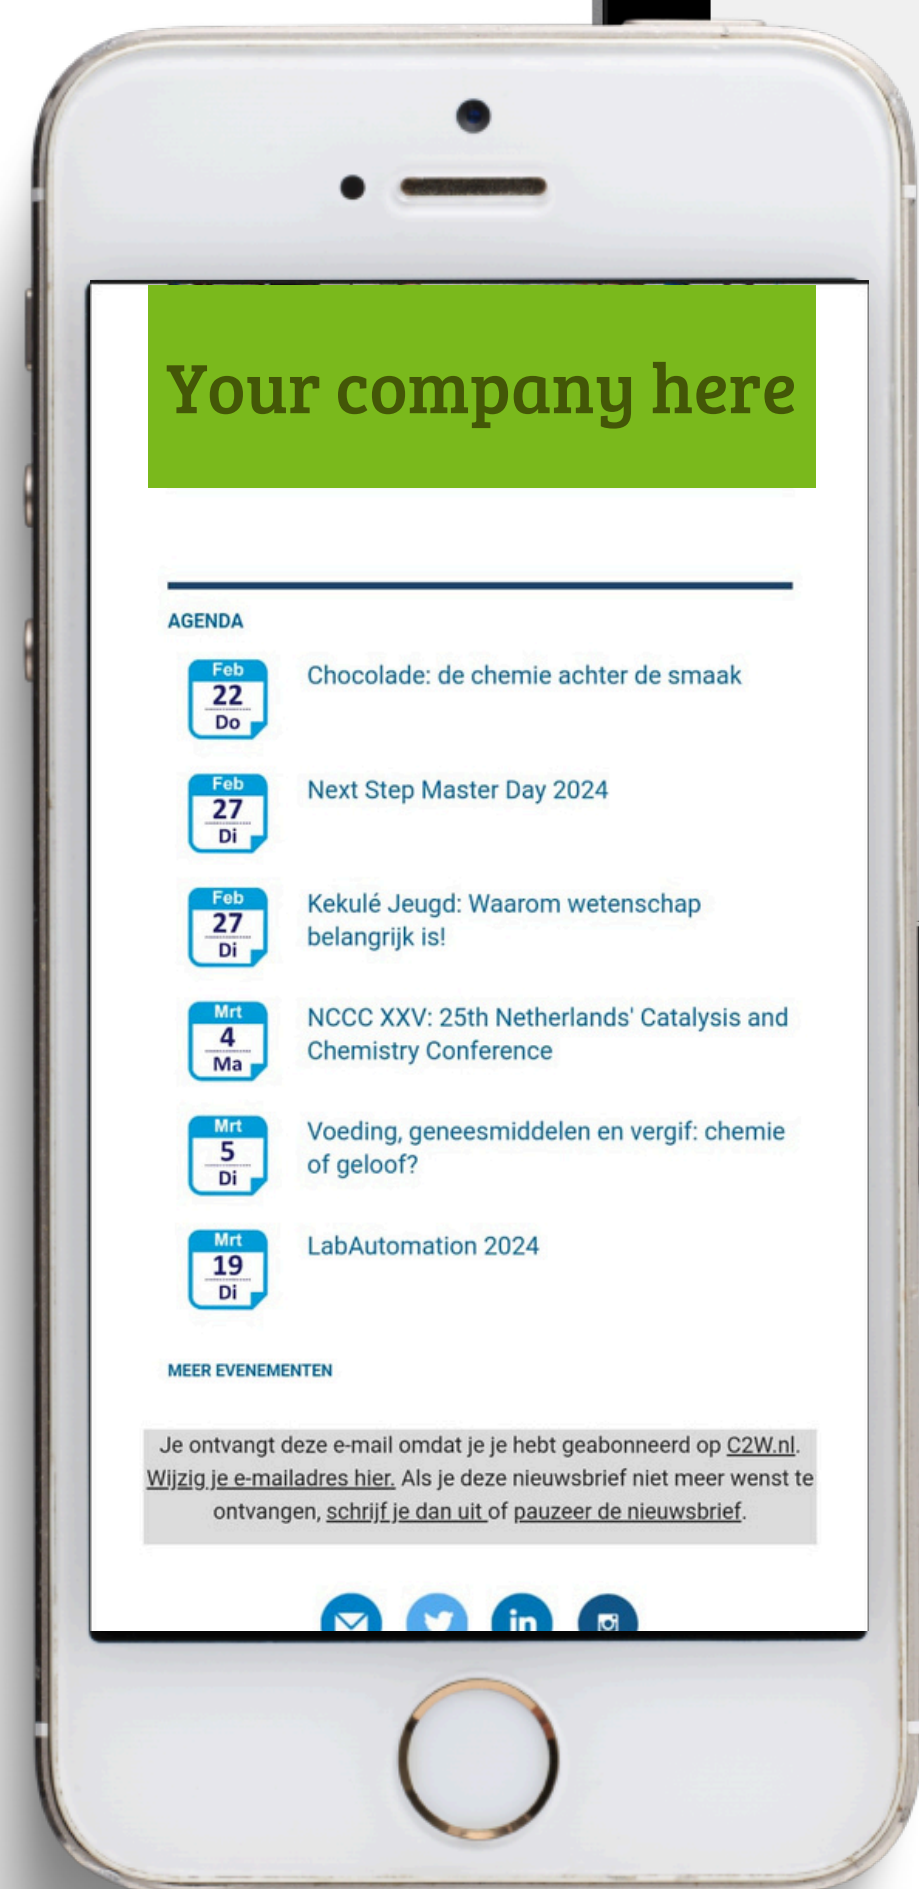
Your company here

AGENDA

Feb
22
Do

Chocolade: de chemie achter de smaak

Feb
27
Di

Next Step Master Day 2024

Feb
27
Di

Kekulé Jeugd: Waarom wetenschap belangrijk is!

Mrt
4
Ma

NCCC XXV: 25th Netherlands' Catalysis and Chemistry Conference

Mrt
5
Di

Voeding, geneesmiddelen en vergif: chemie of geloof?

Mrt
19
Di

LabAutomation 2024

MEER EVENEMENTEN

Je ontvangt deze e-mail omdat je je hebt geabonneerd op C2W.nl. Wijzig je e-mailadres hier. Als je deze nieuwsbrief niet meer wenst te ontvangen, schrijf je dan uit of pauzeer de nieuwsbrief.